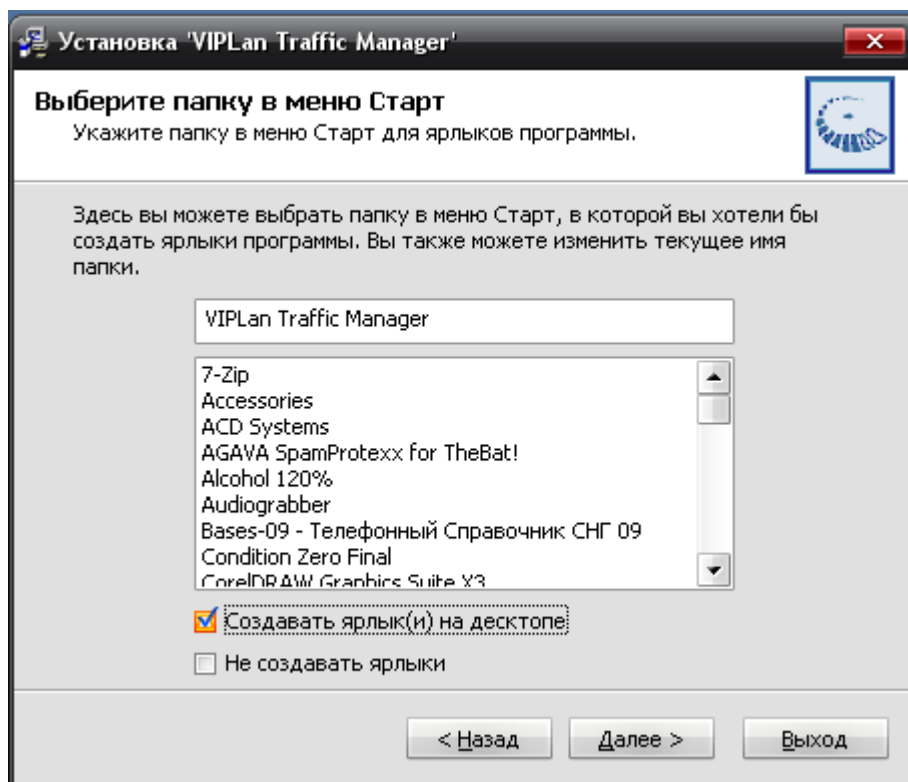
Установка 'VIPLan Traffic Manager'

Выберите папку в меню Старт
Укажите папку в меню Старт для ярлыков программы.

Здесь вы можете выбрать папку в меню Старт, в которой вы хотели бы создать ярлыки программы. Вы также можете изменить текущее имя папки.

VIPLan Traffic Manager

7-Zip
Accessories
ACD Systems
AGAVA SpamProtexx for TheBat!
Alcohol 120%
Audiograbber
Bases-09 - Телефонный Справочник СНГ 09
Condition Zero Final
CorelDRAW Graphics Suite X3

Создавать ярлык(и) на десктопе

Не создавать ярлыки

< Назад
Далее >
Выход